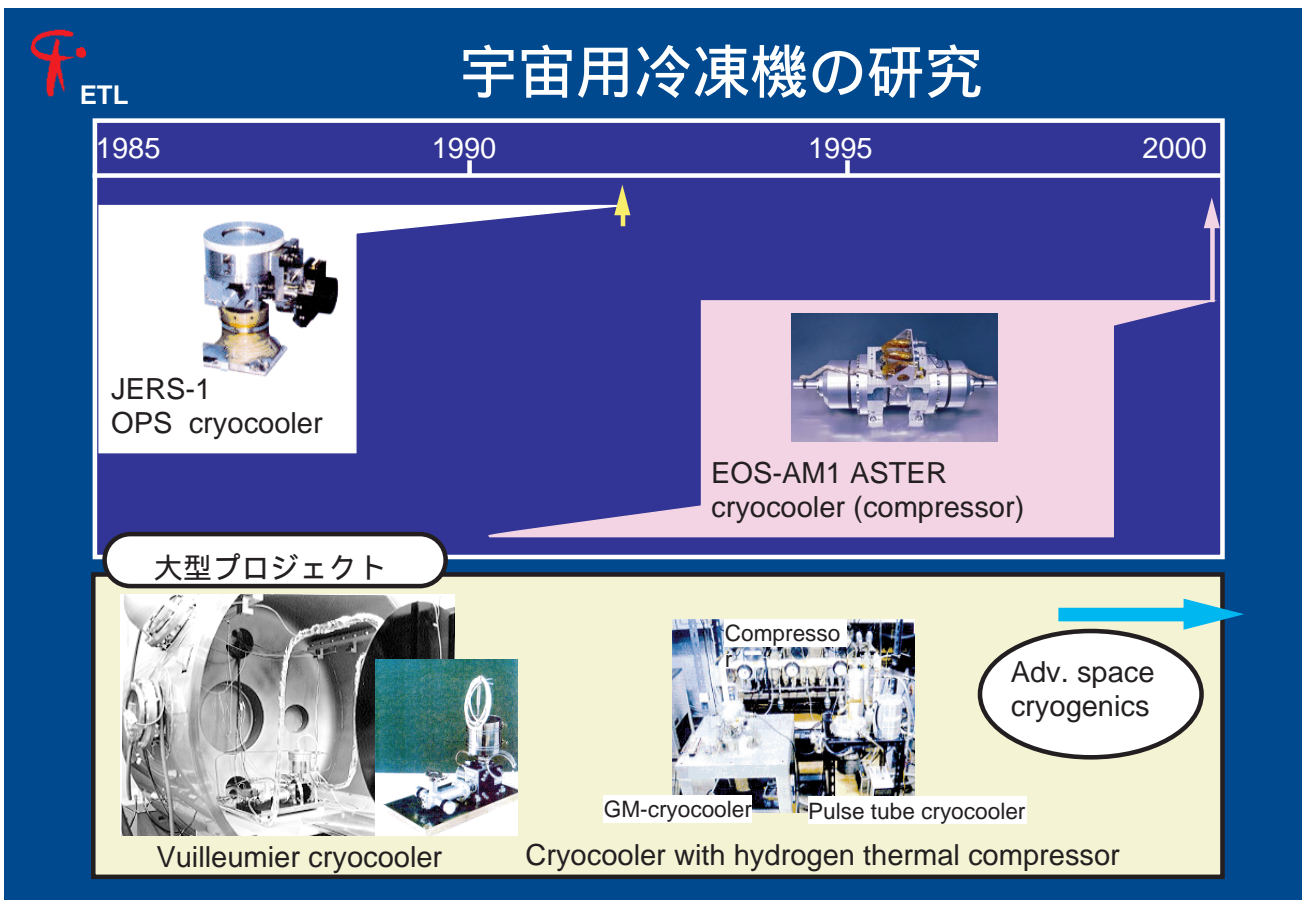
ETL

宇宙用冷凍機の研究

1985 1990 1995 2000

JERS-1
OPS cryocooler

EOS-AM1 ASTER
cryocooler (compressor)

大型プロジェクト

Vuilleumier cryocooler

Compresso

GM-cryocooler

Pulse tube cryocooler

Cryocooler with hydrogen thermal compressor

Adv. space cryogenics